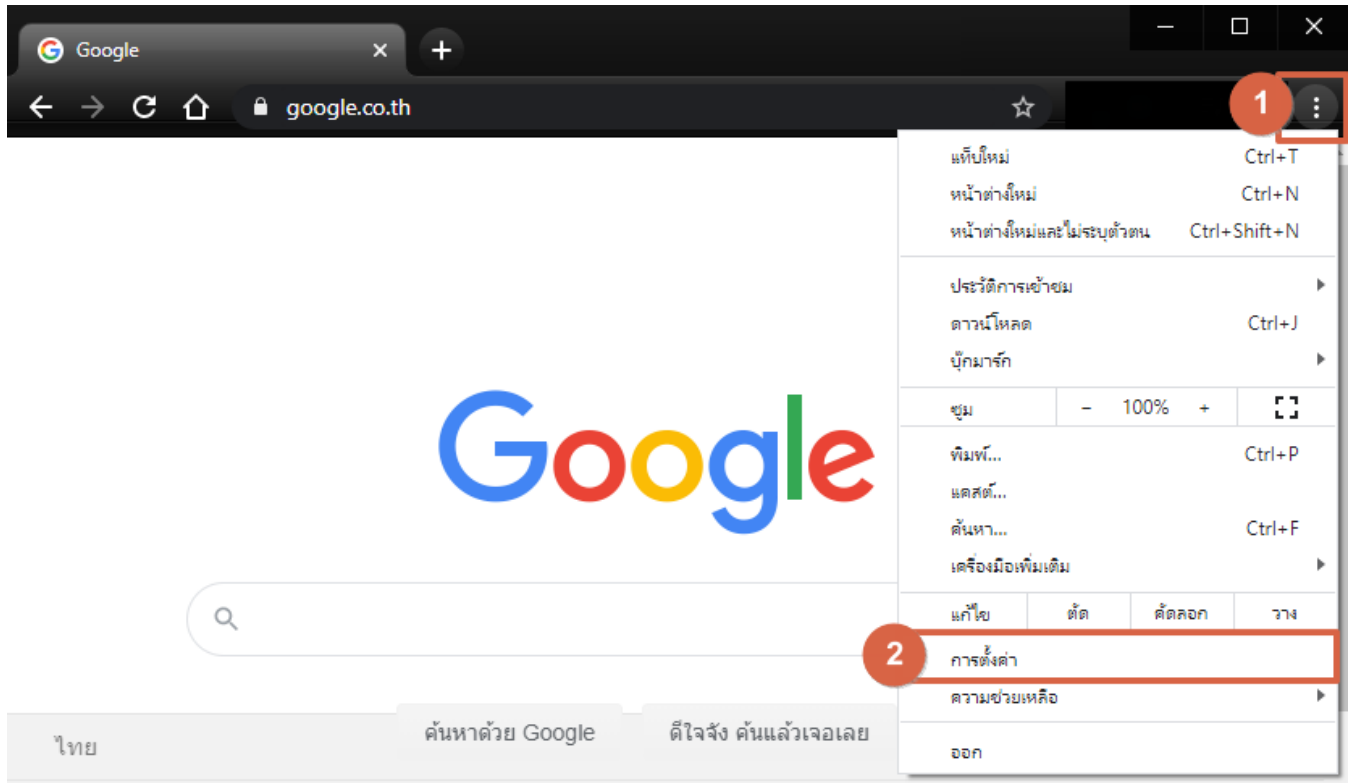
Google

google.co.th

1

แท็บใหม่ Ctrl+T
หน้าต่างใหม่ Ctrl+N
หน้าต่างใหม่และไม่ระบุตัวตน Ctrl+Shift+N

ประวัติการเข้าชม
ดาวน์โหลด Ctrl+J
บุ๊กมาร์ก

ซูม – 100% +

พิมพ์... Ctrl+P
แคสต์...
ค้นหา... Ctrl+F
เครื่องมือเพิ่มเติม

แก้ไข ตัด คัดลอก วาง

2

การตั้งค่า
ความช่วยเหลือ

ออก

Google

ไทย

ค้นหาด้วย Google

ดีใจจัง ค้นแล้วเจอเลย